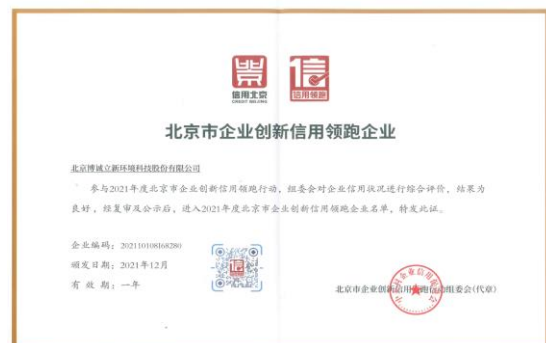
信用北京
CREDIT BEIJING

信用领跑

北京市企业创新信用领跑企业

北京博诚立新环境科技股份有限公司

参与2021年度北京市企业创新信用领跑行动，经委会对企业信用状况进行综合评价，结果为良好，经复审及公示后，进入2021年度北京市企业创新信用领跑企业名单，特发此证。

企业编码：2021101081682​80
颁发日期：2021年12月
有效期：一年

北京市企业创新信用领跑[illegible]组委会(代章)